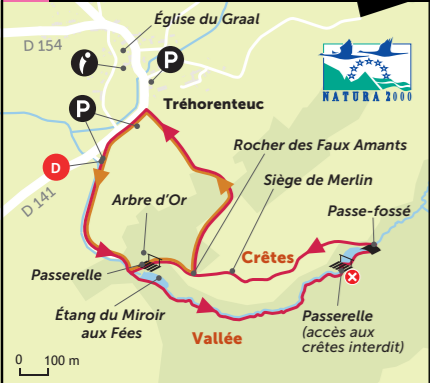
Église du Graal
D 154
P
P
Tréhorenteuc
NATURA 2000
D
Rocher des Faux Amants
D 141
Siège de Merlin
Arbre d'Or
Passe-fossé
Crêtes
Passerelle
Étang du Miroir aux Fées
Passerelle (accès aux crêtes interdit)
Vallée
0 100 m